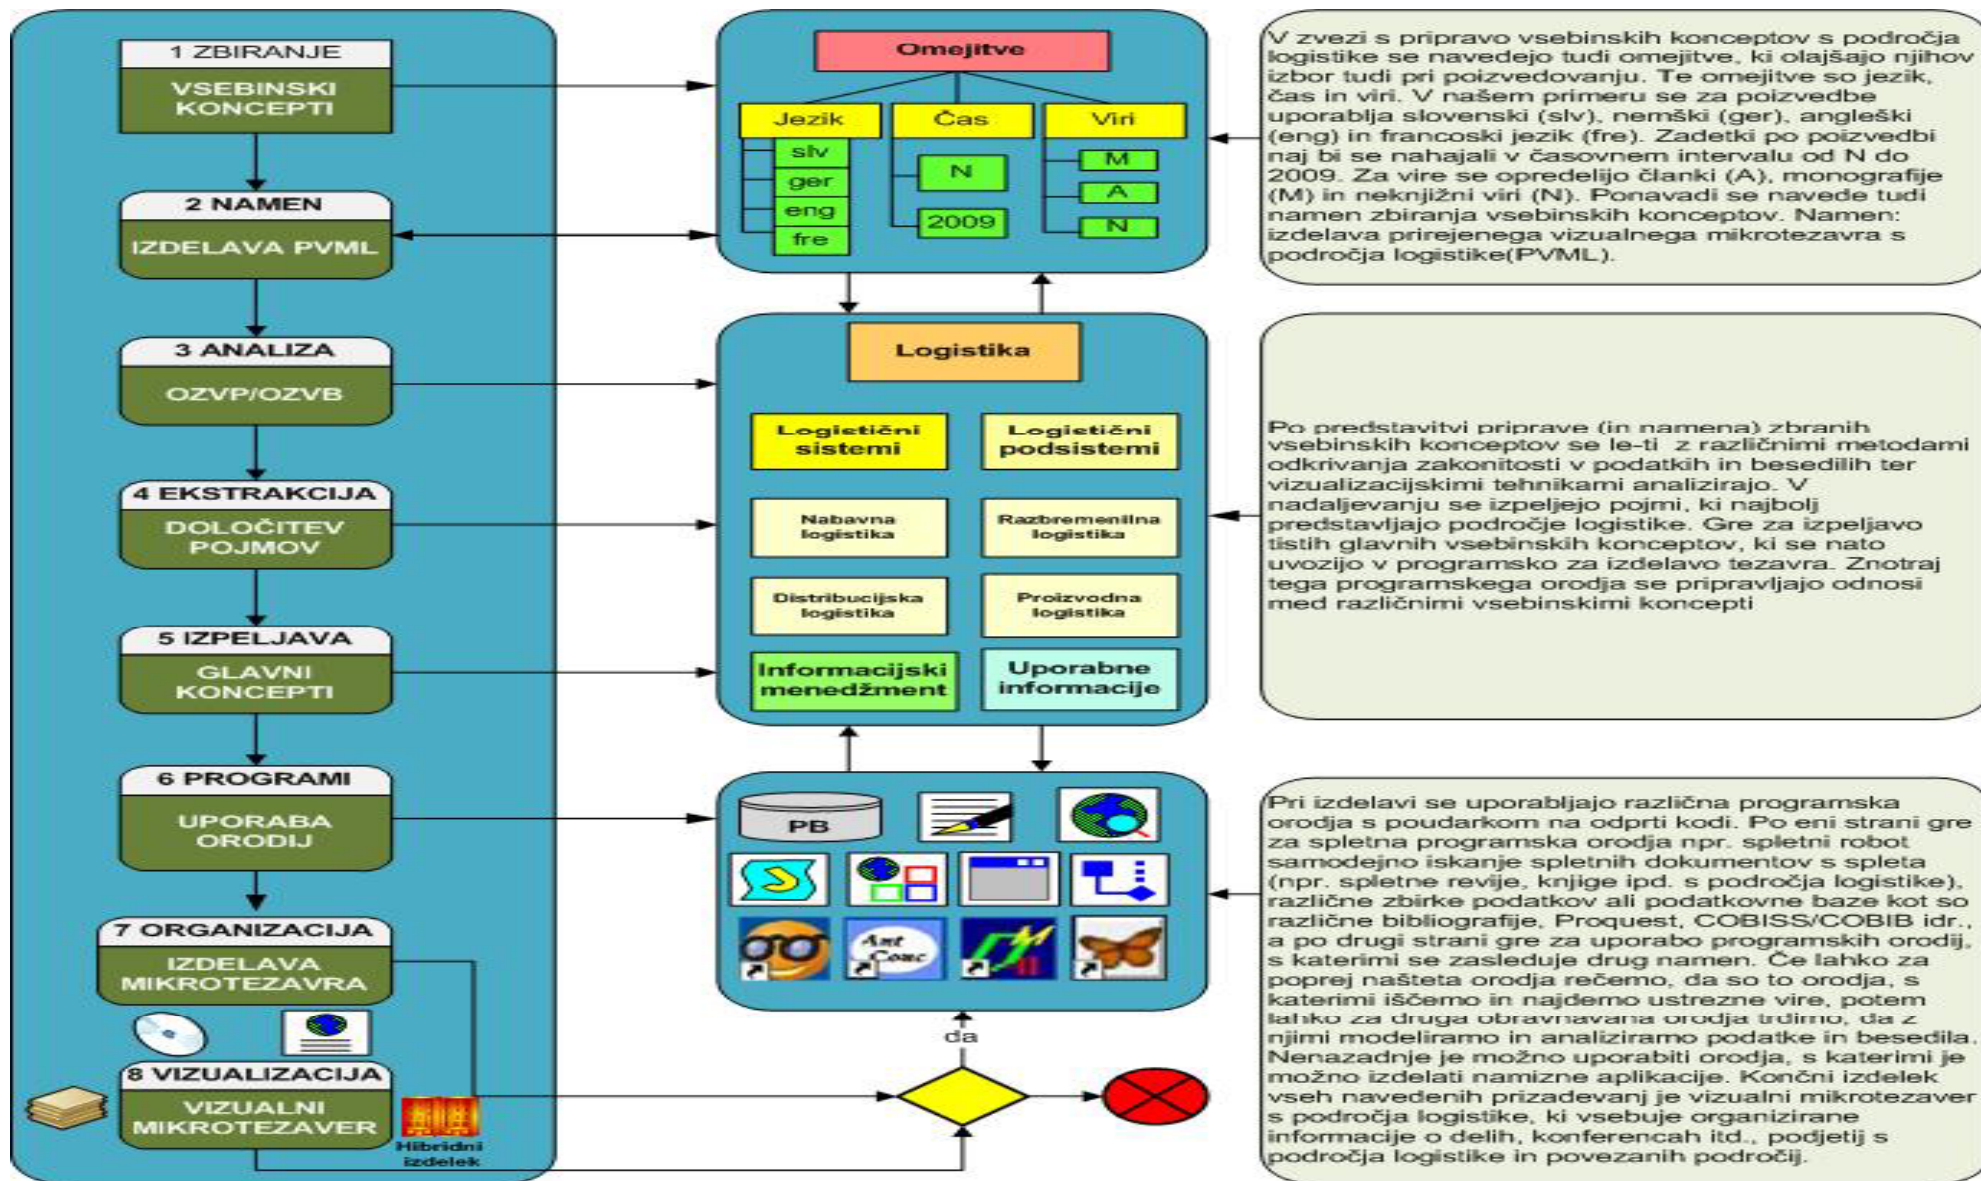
1 ZBIRANJE

VSEBINSKI KONCEPTI

2 NAMEN

IZDELAVA PVML

3 ANALIZA

OZVP/OZVB

4 EKSTRAKCIJA

DOLOČITEV POJMOV

5 IZPELJAVA

GLAVNI KONCEPTI

6 PROGRAMI

UPORABA ORODIJ

7 ORGANIZACIJA

IZDELAVA MIKROTEZAVRA

8 VIZUALIZACIJA

VIZUALNI MIKROTEZAVER

Hibridni izdelek

Omejitve

Jezik

slv

ger

eng

fre

Čas

N

2009

Viri

M

A

N

Logistika

Logistični sistemi

Logistični podsistemi

Nabavna logistika

Razbremenilna logistika

Distribucijska logistika

Proizvodna logistika

Informacijski menedžment

Uporabne informacije

PB

da

V zvezi s pripravo vsebinskih konceptov s področja logistike se navedejo tudi omejitve, ki olajšajo njihov izbor tudi pri poizvedovanju. Te omejitve so jezik, čas in viri. V našem primeru se za poizvedbe uporablja slovenski (slv), nemški (ger), angleški (eng) in francoski jezik (fre). Zadetki po poizvedbi naj bi se nahajali v časovnem intervalu od N do 2009. Za vire se opredelijo članki (A), monografije (M) in neknjižni viri (N). Ponavadi se navede tudi namen zbiranja vsebinskih konceptov. Namen: izdelava prirejenega vizualnega mikrotezavra s področja logistike(PVML).

Po predstavitvi priprave (in namena) zbranih vsebinskih konceptov se le-ti z različnimi metodami odkrivanja zakonitosti v podatkih in besedilih ter vizualizacijskimi tehnikami analizirajo. V nadaljevanju se izpeljejo pojmi, ki najbolj predstavljajo področje logistike. Gre za izpeljavo tistih glavnih vsebinskih konceptov, ki se nato uvozijo v programsko za izdelavo tezavra. Znotraj tega programskega orodja se pripravljajo odnosi med različnimi vsebinskimi koncepti

Pri izdelavi se uporabljajo različna programska orodja s poudarkom na odprti kodi. Po eni strani gre za spletna programska orodja npr. spletni robot samodejno iskanje spletnih dokumentov s spleta (npr. spletne revije, knjige ipd. s področja logistike), različne zbirke podatkov ali podatkovne baze kot so različne bibliografije, Proquest, COBISS/COBIB idr., a po drugi strani gre za uporabo programskih orodij, s katerimi se zasleduje drug namen. Če lahko za poprej našteta orodja rečemo, da so to orodja, s katerimi iščemo in najdemo ustrezne vire, potem lahko za druga obravnavana orodja trdimo, da z njimi modeliramo in analiziramo podatke in besedila. Nenazadnje je možno uporabiti orodja, s katerimi je možno izdelati namizne aplikacije. Končni izdelek vseh navedenih prizadevanj je vizualni mikrotezaver s področja logistike, ki vsebuje organizirane informacije o delih, konferencah itd., podjetij s področja logistike in povezanih področij.